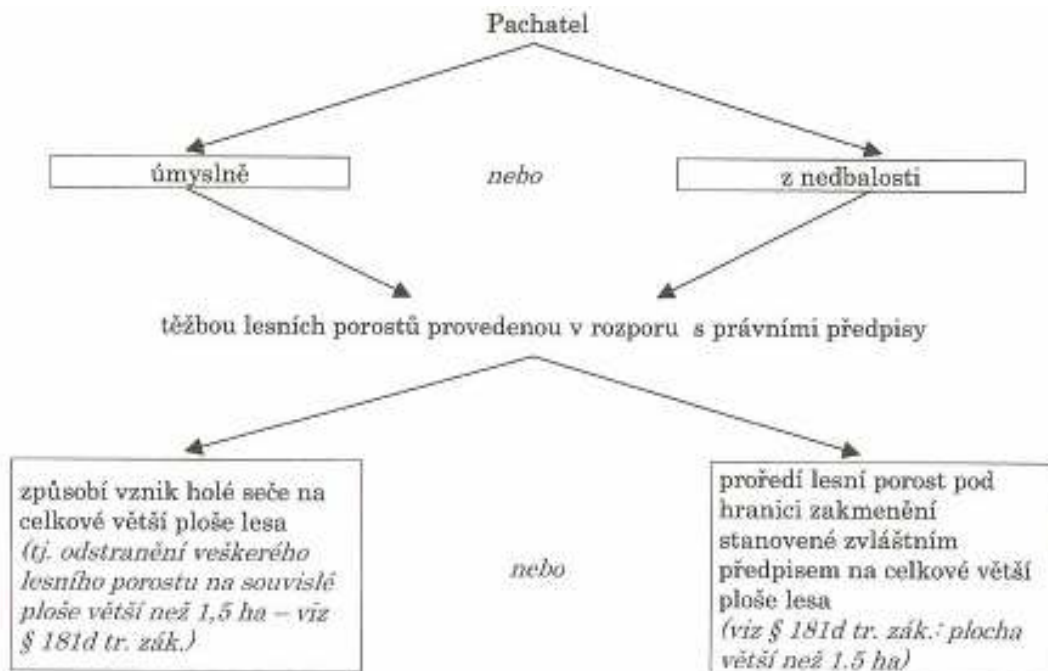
Pachatel

úmyslně

nebo

z nedbalosti

těžbou lesních porostů provedenou v rozporu s právními předpisy

způsobí vznik holé seče na celkové větší ploše lesa (tj. odstranění veškerého lesního porostu na souvislé ploše větší než 1,5 ha – viz § 181d tr. zák.)

nebo

proředí lesní porost pod hranici zakmenění stanovené zvláštním předpisem na celkové větší ploše lesa (viz § 181d tr. zák.: plocha větší než 1.5 ha)